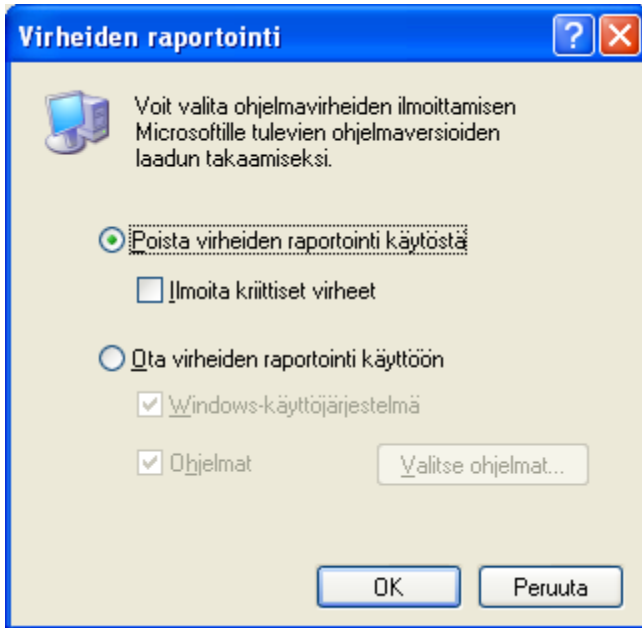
Virheiden raportointi

?

Voit valita ohjelmavirheiden ilmoittamisen Microsoftille tulevien ohjelmaversioiden laadun takaamiseksi.

Poista virheiden raportointi käytöstä

Ilmoita kriittiset virheet

Ota virheiden raportointi käyttöön

Windows-käyttöjärjestelmä

Ohjelmat

Valitse ohjelmat...

OK

Peruuta